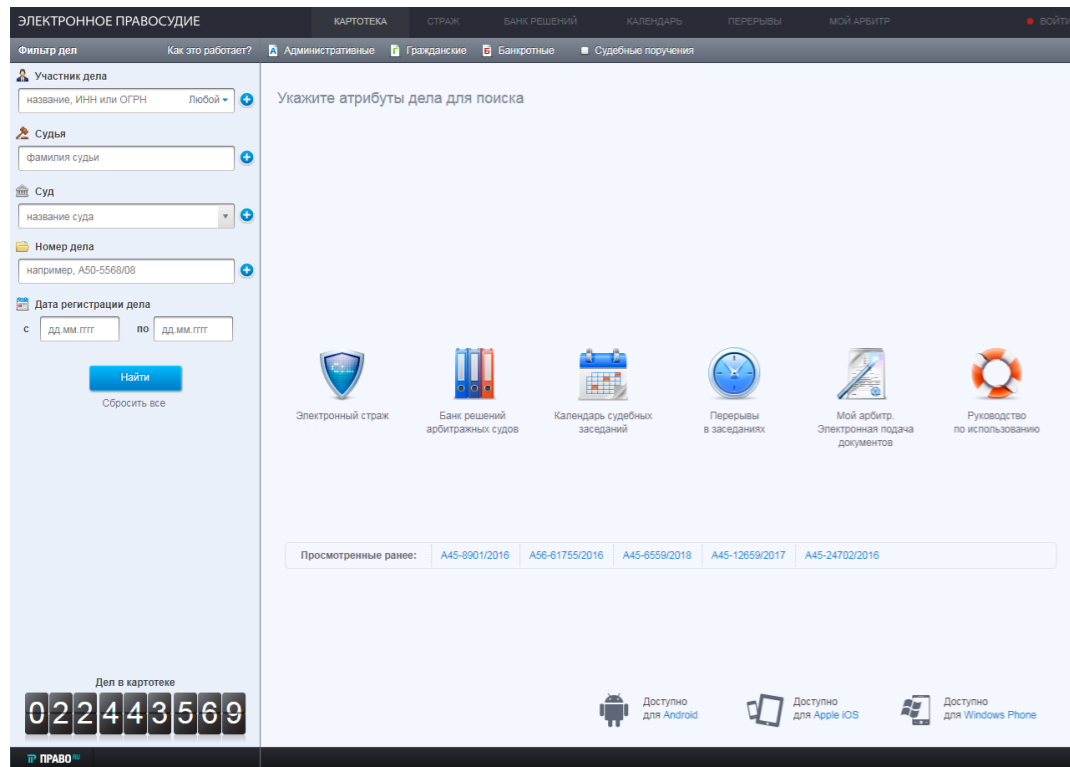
ЭЛЕКТРОННОЕ ПРАВОСУДИЕ

КАРТОТЕКА СТРАЖ БАНК РЕШЕНИЙ КАЛЕНДАРЬ ПЕРЕРЫВЫ МОЙ АРБИТР ВОЙТИ

Фильтр дел Как это работает? Административные Гражданские Банкротные Судебные поручения

Участник дела
название, ИНН или ОГРН Любой

Судья
фамилия судьи

Суд
название суда

Номер дела
например, А50-5568/08

Дата регистрации дела
с дд.мм.гггг по дд.мм.гггг

Найти
Сбросить все

Укажите атрибуты дела для поиска

Электронный страж

Банк решений арбитражных судов

Календарь судебных заседаний

Перерывы в заседаниях

Мой арбитр. Электронная подача документов

Руководство по использованию

Просмотренные ранее: А45-8901/2016 А56-61755/2016 А45-6559/2018 А45-12659/2017 А45-24702/2016

Дел в картотеке
022443569

Доступно для Android

Доступно для Apple iOS

Доступно для Windows Phone

ПРАВО.RU